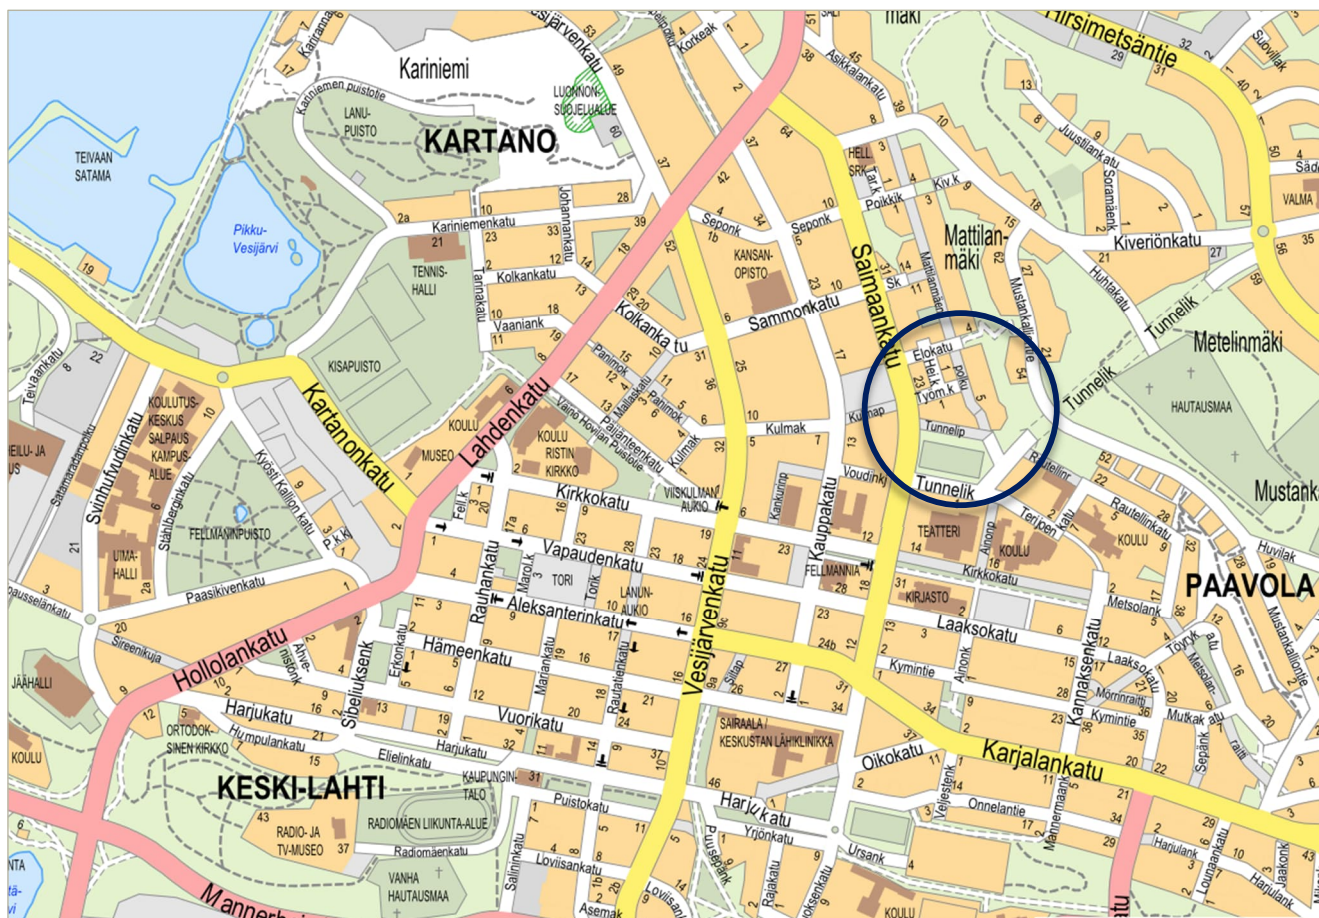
Kariniemi
KARTANO
LUONNONSUOJELUALUE
Vesijärvenkatu
Korkeak
Asikkalankatu
Hirsimetsäntie
TEIVAAN SATAMA
Pikku-Vesijärvi
LANUPUISTO
Kariniemen puistotie
Kariniemenkatu
Johanssonkatu
TENNISHALLI
Tarinakatu
Kolkankatu
Vaaniank
KISAPUISTO
Kartanonkatu
Teivaankatu
KOULUTUSKESKUS SALPAUS KAMPUSALUE
Svinhufvudinkatu
Ståhlbergin katu
UIMAHALLI
FELLMANINPUISTO
Kyösti Kallion katu
P.k.k
Paasikivenkatu
Sireenikuja
JÄÄHALLI
ORTODOKSINEN KIRKKO
Harjukatu
Humpulankatu
KESKI-LAHTI
RADIO- JA TV-MUSEO
Radiomäenkatu
RADIOMÄEN LIIKUNTA-ALUE
VANHA HAUTAUSMAA
KOULU
MUSEO
Lahdenkatu
KOULU RISTIN KIRKKO
Väinö Hovilan Puistotie
Päijänteenkatu
Hollolankatu
Sibeliuksenk
Hämeenkatu
Rauhankatu
Aleksanterinkatu
Vapaudenkatu
Kirkkokatu
TORI
LANUN-AUKIO
VISKULMAN AUKIO
Vesijärvenkatu
Vuorikatu
Eliel inkatu
KAUPUNGINTALO
Puistokatu
Yrjönkatu
Loviisankatu
Asemak
Mannerheim
Seponk
KANSAN-OPISTO
Sammonkatu
Kolkankatu
Kulmak
Saimaankatu
Kauppakatu
Voudink
FELLMANNIA
Vesijärvenkatu
SAIRAALA / KESKUSTAN LÄHIKLINIKKA
Harjukatu
Ursank
HELL SRK
Poikkik
Kiv.k
Mattilanmäki
Elokatu
Työm.k
Tunnelip
Tunnelik
TEATTERI
KOULU
KIRJASTO
Laaksokatu
Kymintie
Karjalankatu
Oikokatu
Onnelantie
Kiveriönkatu
Tunnelik
Metelinmäki
HAUTAUSMAA
Mustank
Rautellinkatu
PAAVOLA
Metsolank
Mannerheimink
Kymintie
Mutkak
VALMA
Huvilak
Harjulank
KOULU
Raut